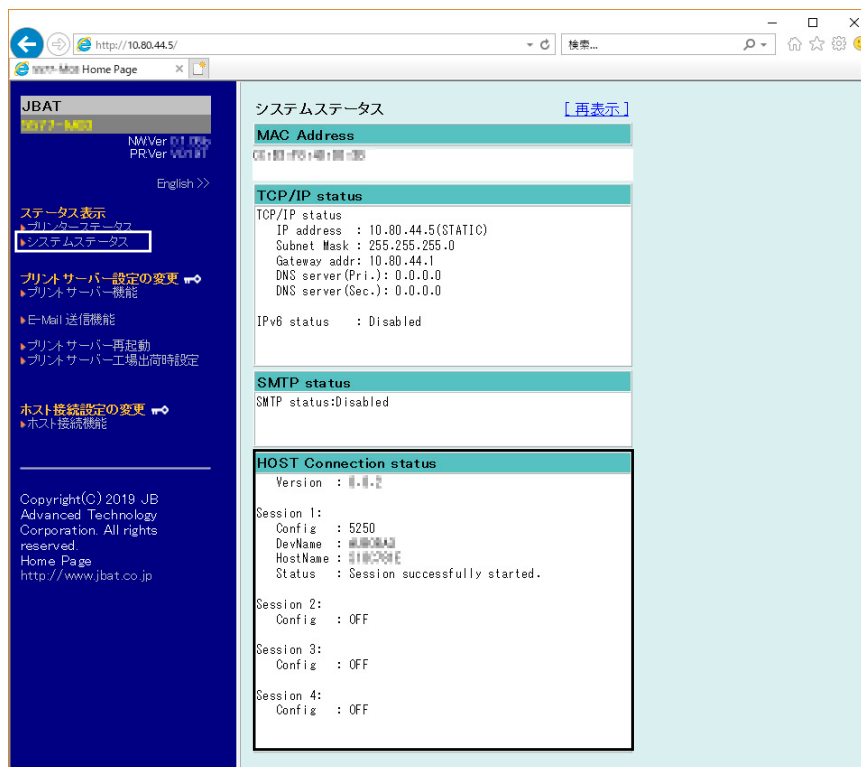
http://10.80.44.5/
検索...
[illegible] Home Page

JBAT
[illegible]
NW.Ver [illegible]
PR.Ver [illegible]

English >>

ステータス表示
▸プリンターステータス
▸システムステータス

プリントサーバー設定の変更
▸プリントサーバー機能

▸E-Mail 送信機能

▸プリントサーバー再起動
▸プリントサーバー工場出荷時設定

ホスト接続設定の変更
▸ホスト接続機能

Copyright(C) 2019 JB Advanced Technology Corporation. All rights reserved.
Home Page
http://www.jbat.co.jp

システムステータス
[再表示]

MAC Address
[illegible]

TCP/IP status
TCP/IP status
IP address : 10.80.44.5(STATIC)
Subnet Mask : 255.255.255.0
Gateway addr: 10.80.44.1
DNS server(Pri.): 0.0.0.0
DNS server(Sec.): 0.0.0.0

IPv6 status : Disabled

SMTP status
SMTP status:Disabled

HOST Connection status
Version : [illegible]

Session 1:
Config : 5250
DevName : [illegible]
HostName : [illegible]
Status : Session successfully started.

Session 2:
Config : OFF

Session 3:
Config : OFF

Session 4:
Config : OFF